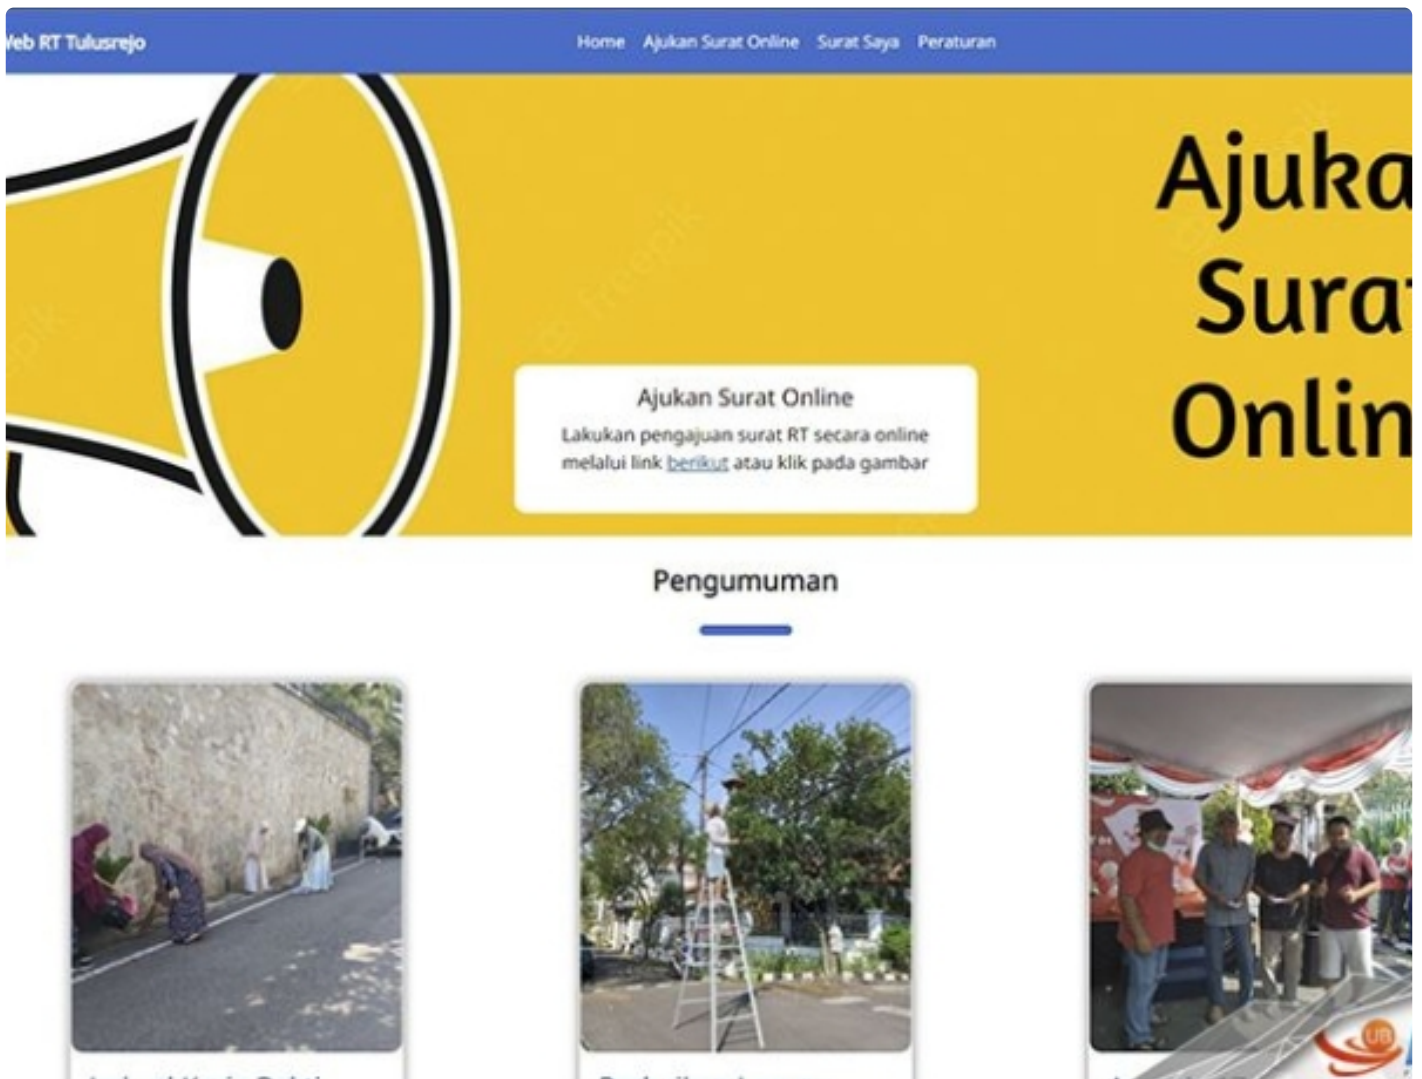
Web RT Tulusrejo

Home Ajukan Surat Online Surat Saya Peraturan

Ajuka
Surat
Onlin

Ajukan Surat Online

Lakukan pengajuan surat RT secara online melalui link berikut atau klik pada gambar

Pengumuman

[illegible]

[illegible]

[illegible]